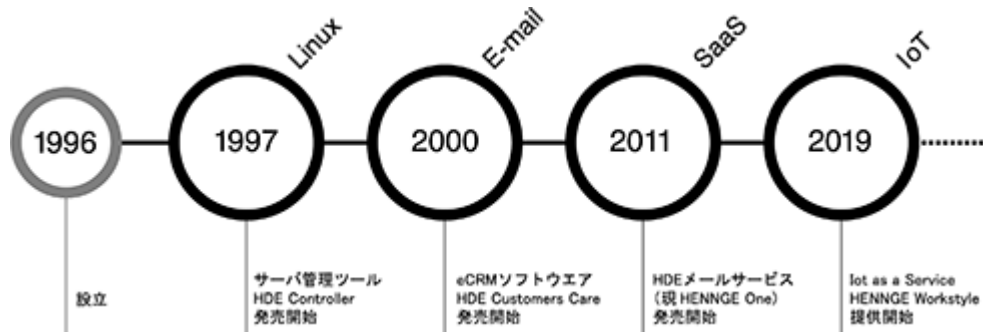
1996

設立

Linux

1997

サーバ管理ツール
HDE Controller
発売開始

E-mail

2000

eCRMソフトウエア
HDE Customers Care
発売開始

SaaS

2011

HDEメールサービス
（現 HENNGE One）
発売開始

IoT

2019

Iot as a Service
HENNGE Workstyle
提供開始